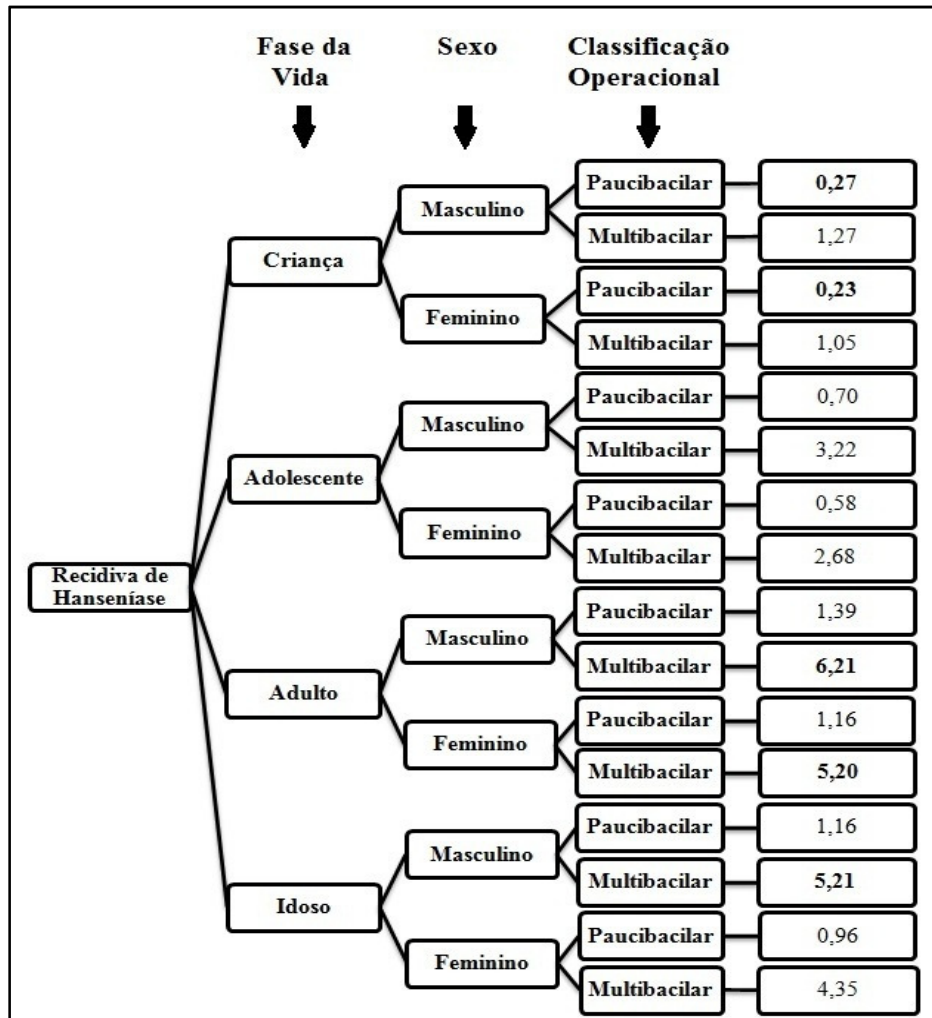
Fase da Vida

Sexo

Classificação Operacional

Recidiva de Hanseníase

Criança

Masculino

Paucibacilar 0,27

Multibacilar 1,27

Feminino

Paucibacilar 0,23

Multibacilar 1,05

Adolescente

Masculino

Paucibacilar 0,70

Multibacilar 3,22

Feminino

Paucibacilar 0,58

Multibacilar 2,68

Adulto

Masculino

Paucibacilar 1,39

Multibacilar 6,21

Feminino

Paucibacilar 1,16

Multibacilar 5,20

Idoso

Masculino

Paucibacilar 1,16

Multibacilar 5,21

Feminino

Paucibacilar 0,96

Multibacilar 4,35